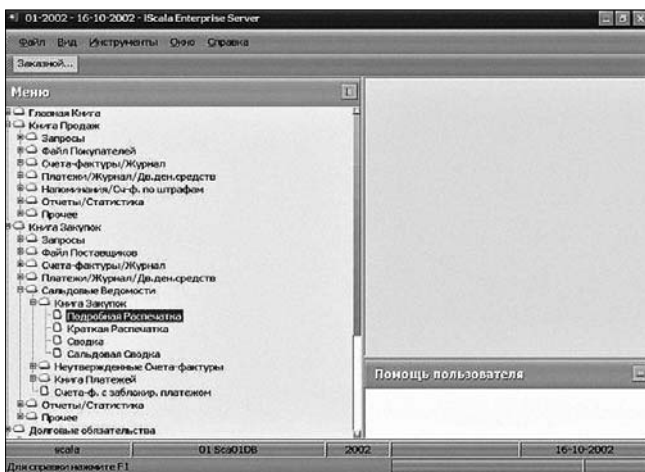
01-2002 - 16-10-2002 - iScala Enterprise Server

Файл Вид Инструменты Окно Справка

Заказной...

Меню

Главная Книга
Книга Продаж
Запросы
Файл Покупателей
Счета-фактуры/Журнал
Платежи/Журнал/Дв.ден.средств
Напоминания/Сч-ф. по штрафам
Отчеты/Статистика
Прочее
Книга Закупок
Запросы
Файл Поставщиков
Счета-фактуры/Журнал
Платежи/Журнал/Дв.ден.средств
Сальдовые Ведомости
Книга Закупок
Подробная Распечатка
Краткая Распечатка
Сводка
Сальдовая Сводка
Неутвержденные Счета-фактуры
Книга Платежей
Счета-ф. с заблокир. платежом
Отчеты/Статистика
Прочее
Долговые обязательства

Помощь пользователя

scala | 01 Sca01DB | 2002 | 16-10-2002

Для справки нажмите F1